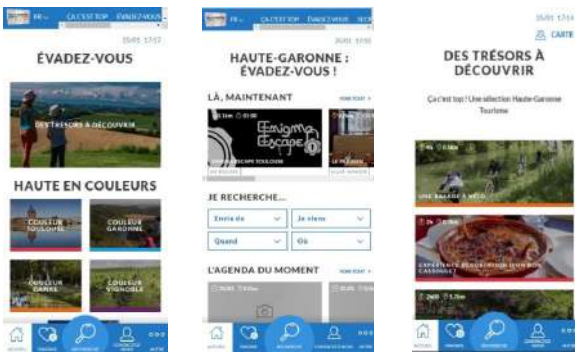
FR · ÇA C'EST TOP · ÉVADEZ-VOUS

15/01 17:12

ÉVADEZ-VOUS

DES TRÉSORS À DÉCOUVRIR

HAUTE EN COULEURS

COULEUR TOULOUSE

COULEUR GARONNE

COULEUR CANAL

COULEUR VIGNOBLE

FR · ÇA C'EST TOP · ÉVADEZ-VOUS

15/01 17:12

HAUTE-GARONNE : ÉVADEZ-VOUS !

LÀ, MAINTENANT

Enigma Escape

ENIGMA ESCAPE TOULOUSE

JE RECHERCHE...

Envie de

Je viens

Quand

Où

L'AGENDA DU MOMENT

15/01 17:12

CARTE

DES TRÉSORS À DÉCOUVRIR

Ça c'est top ! Une sélection Haute-Garonne Tourisme

UNE BALADE À VÉLO

EXPÉRIENCE GOURMANDE : UN BON CASSOULET